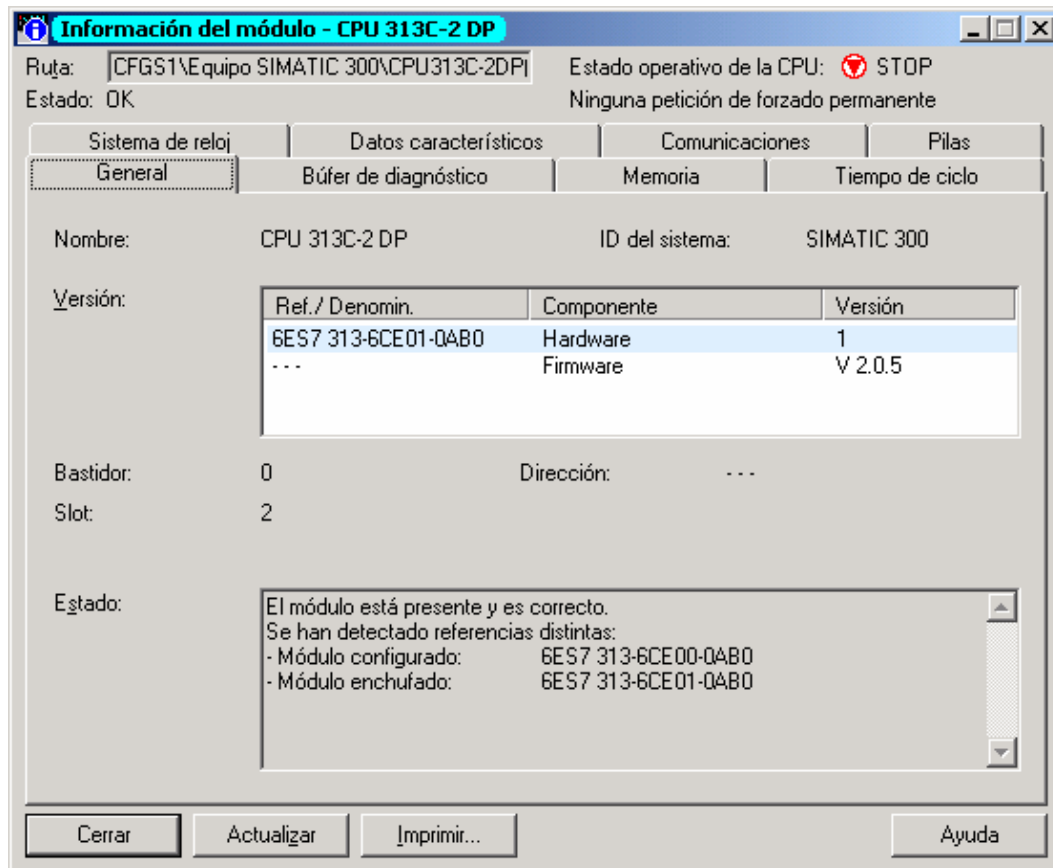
Información del módulo - CPU 313C-2 DP

Ruta: CFGS1\Equipo SIMATIC 300\CPU313C-2DP|
Estado operativo de la CPU: STOP
Estado: OK
Ninguna petición de forzado permanente

Sistema de reloj | Datos característicos | Comunicaciones | Pilas
General | Búfer de diagnóstico | Memoria | Tiempo de ciclo

Nombre: CPU 313C-2 DP
ID del sistema: SIMATIC 300

Versión:

| Ref./ Denomin. | Componente | Versión |
|---|---|---|
| 6ES7 313-6CE01-0AB0 | Hardware | 1 |
| - - - | Firmware | V 2.0.5 |

Bastidor: 0
Dirección: - - -
Slot: 2

Estado:
El módulo está presente y es correcto.
Se han detectado referencias distintas:
- Módulo configurado: 6ES7 313-6CE00-0AB0
- Módulo enchufado: 6ES7 313-6CE01-0AB0

Cerrar | Actualizar | Imprimir... | Ayuda